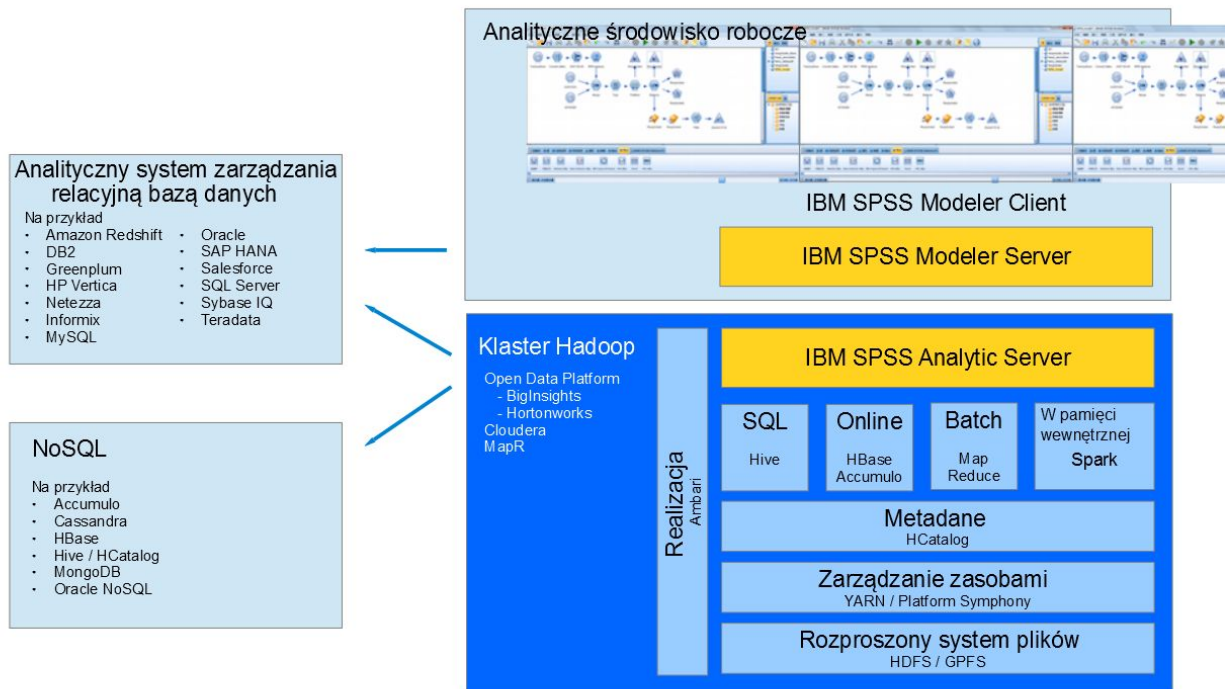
Analityczne środowisko robocze

IBM SPSS Modeler Client

IBM SPSS Modeler Server

Analityczny system zarządzania relacyjną bazą danych

Na przykład
- Amazon Redshift
- DB2
- Greenplum
- HP Vertica
- Netezza
- Informix
- MySQL
- Oracle
- SAP HANA
- Salesforce
- SQL Server
- Sybase IQ
- Teradata

NoSQL

Na przykład
- Accumulo
- Cassandra
- HBase
- Hive / HCatalog
- MongoDB
- Oracle NoSQL

Klaster Hadoop

Open Data Platform
- BigInsights
- Hortonworks
Cloudera
MapR

Realizacja
Ambari

IBM SPSS Analytic Server

SQL
Hive

Online
HBase
Accumulo

Batch
Map
Reduce

W pamięci wewnętrznej
Spark

Metadane
HCatalog

Zarządzanie zasobami
YARN / Platform Symphony

Rozproszony system plików
HDFS / GPFS